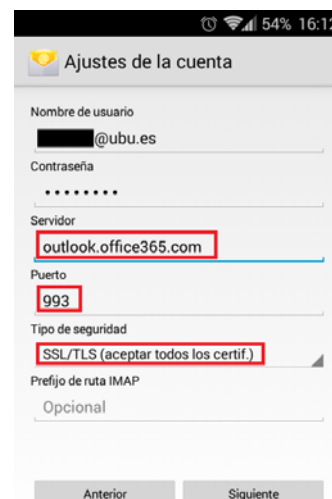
54% 16:12

Ajustes de la cuenta

Nombre de usuario

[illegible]@ubu.es

Contraseña

••••••••

Servidor

outlook.office365.com

Puerto

993

Tipo de seguridad

SSL/TLS (aceptar todos los certif.)

Prefijo de ruta IMAP

Opcional

Anterior

Siguiente